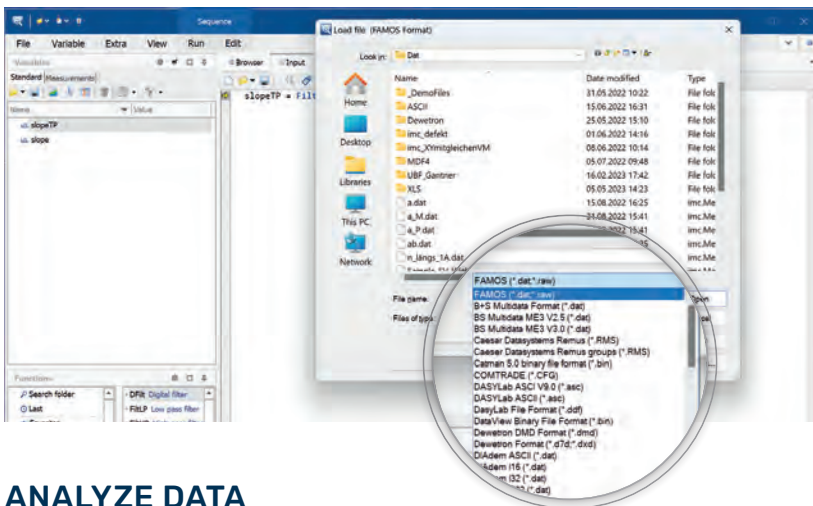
Sequence

File Variable Extra View Run Edit

Variables
Standard Measurements
Name Value
slopeTP
slope

Browser Input
slopeTP = Filt

Functions
Search folder
Last
DFilt Digital filter
FiltLP Low pass filter

Load file (FAMOS Format)
Look in: Dat
Home
Desktop
Libraries
This PC
Network

| Name | Date modified | Type |
|---|---|---|
| _DemoFiles | 31.05.2022 10:22 | File fold |
| ASCII | 15.06.2022 16:31 | File fold |
| Dewetron | 25.05.2022 15:10 | File fold |
| imc_defekt | 01.06.2022 14:16 | File fold |
| imc_XYmitgleichenVM | 08.06.2022 10:14 | File fold |
| MDF4 | 05.07.2022 09:48 | File fold |
| UBF_Gantner | 16.02.2023 17:42 | File fold |
| XLS | 05.05.2023 14:23 | File fold |
| a.dat | 15.08.2022 16:25 | imc.Me |
| a_M.dat | 31.08.2022 15:41 | imc.Me |
| a_P.dat | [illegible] 15:41 | imc.Me |
| ab.dat | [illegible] | imc.Me |
| n_längs_1A.dat | | imc.Me |

File name:
Files of type:
Open

FAMOS (*.dat;*.raw)
FAMOS (*.dat;*.raw)
B+S Multidata Format (*.dat)
BS Multidata ME3 V2.5 (*.dat)
BS Multidata ME3 V3.0 (*.dat)
Caeser Datasystems Remus (*.RMS)
Caeser Datasystems Remus groups (*.RMS)
Catman 5.0 binary file format (*.bin)
COMTRADE (*.CFG)
DASYLab ASCII V9.0 (*.asc)
DASYLab ASCII (*.asc)
DasyLab File Format (*.ddf)
DataView Binary File Format (*.bin)
Dewetron DMD Format (*.dmd)
Dewetron Format (*.d7d;*.dxd)
DIAdem ASCII (*.dat)
DIAdem I16 (*.dat)
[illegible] I32 (*.dat)
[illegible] (*.dat)

ANALYZE DATA